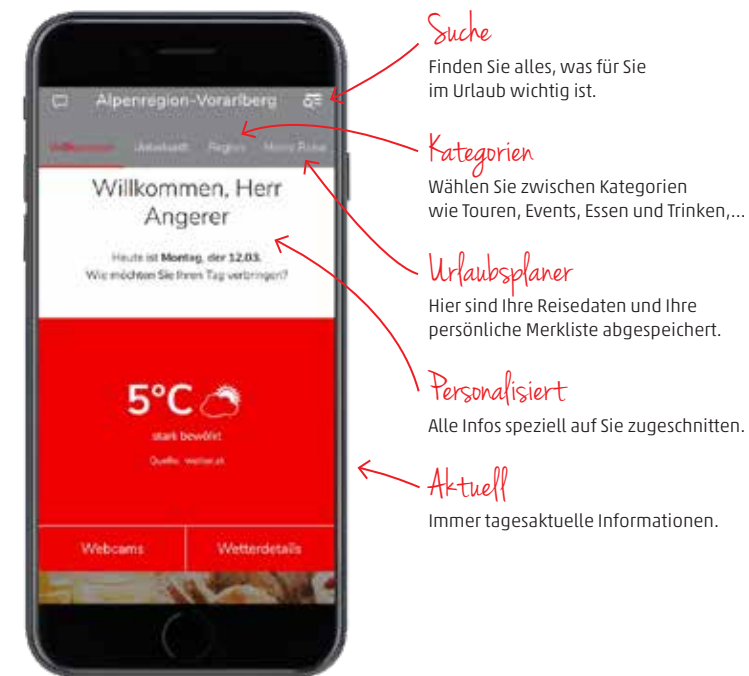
Alpenregion-Vorarlberg

Willkommen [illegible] Region Meine Reise

Willkommen, Herr Angerer

Heute ist Montag, der 12.03.
Wie möchten Sie Ihren Tag verbringen?

5°C

stark bewölkt

Quelle: wetter.at

Webcams

Wetterdetails

Suche

Finden Sie alles, was für Sie im Urlaub wichtig ist.

Kategorien

Wählen Sie zwischen Kategorien wie Touren, Events, Essen und Trinken,...

Urlaubsplaner

Hier sind Ihre Reisedaten und Ihre persönliche Merkliste abgespeichert.

Personalisiert

Alle Infos speziell auf Sie zugeschnitten.

Aktuell

Immer tagesaktuelle Informationen.